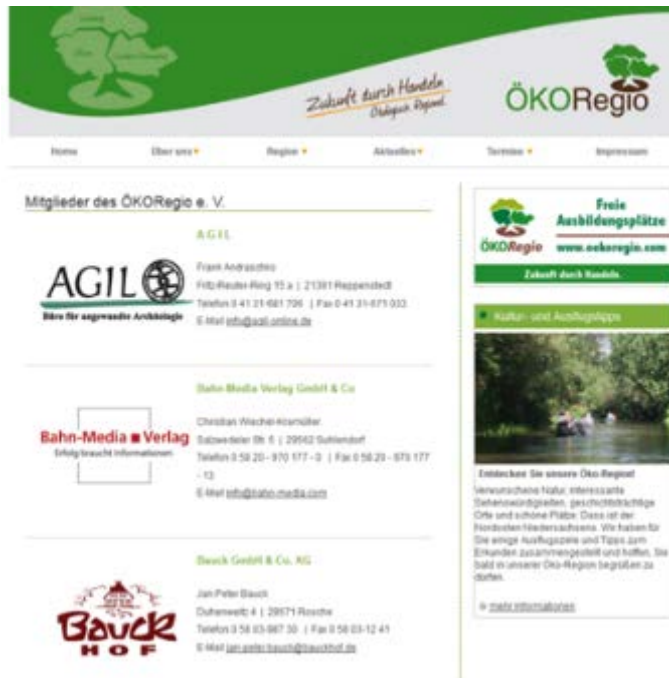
Zukunft durch Handeln
Ökologische Region

ÖKORegio

Home | Über uns | Region | Aktuelles | Termine | Impressum

Mitglieder des ÖKORegio e. V.

AGIL

AGIL
Büro für angewandte Archäologie

Frank Andraschko
Fritz-Reuter-Ring 15 a | 21391 Reppenstedt
Telefon 0 41 31-681 706 | Fax 0 41 31-675 033
E-Mail info@agil-online.de

Bahn-Media Verlag GmbH & Co

Bahn-Media ■ Verlag
Erfolg braucht Informationen

Christian Wiechel-Kramüller
Salzwedeler Str. 5 | 29562 Suhlendorf
Telefon 0 58 20 - 970 177 - 0 | Fax 0 58 20 - 970 177 - 13
E-Mail info@bahn-media.com

Bauck GmbH & Co. KG

BAUCK HOF

Jan-Peter Bauck
Duhenweitz 4 | 29571 Rosche
Telefon 0 58 03-987 30 | Fax 0 58 03-12 41
E-Mail jan-peter.bauck@bauckhof.de

ÖKORegio
Freie Ausbildungsplätze
www.oekoregio.com
Zukunft durch Handeln.

Kultur- und Ausflugstipps

Entdecken Sie unsere Öko-Region!
Verwunschene Natur, interessante Sehenswürdigkeiten, geschichtsträchtige Orte und schöne Plätze. Dass ist der Nordosten Niedersachsens. Wir haben für Sie einige Ausflugsziele und Tipps zum Erkunden zusammengestellt und hoffen, Sie bald in unserer Öko-Region begrüßen zu dürfen.

» mehr Informationen